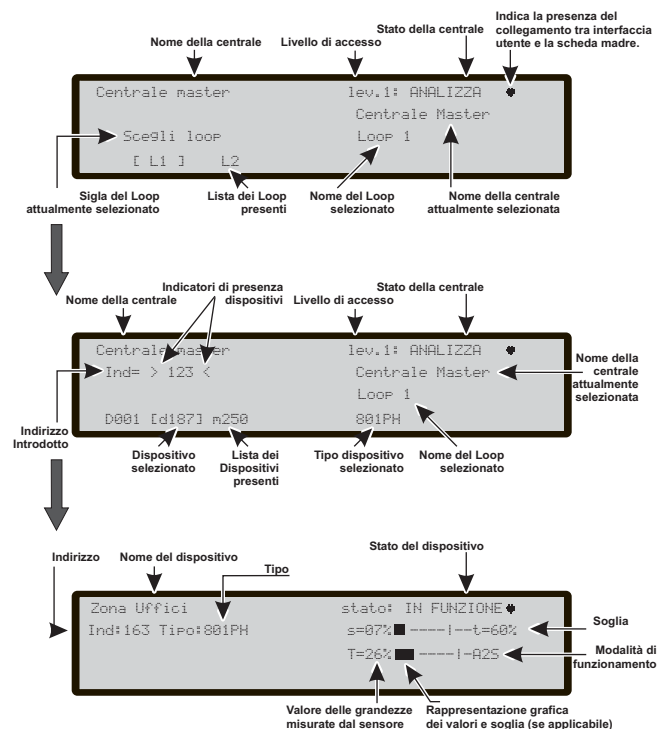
Nome della centrale

Livello di accesso

Stato della centrale

Indica la presenza del collegamento tra interfaccia utente e la scheda madre.

Centrale master lev.1: ANALIZZA

Centrale Master

Scegli loop

Loop 1

[ L1 ] L2

Sigla del Loop attualmente selezionato

Lista dei Loop presenti

Nome del Loop selezionato

Nome della centrale attualmente selezionata

Indicatori di presenza dispositivi

Nome della centrale

Livello di accesso

Stato della centrale

Centrale master lev.1: ANALIZZA

Ind= > 123 <

Centrale Master

Nome della centrale attualmente selezionata

Loop 1

Indirizzo Introdotto

D001 [d187] m250

801PH

Dispositivo selezionato

Lista dei Dispositivi presenti

Tipo dispositivo selezionato

Nome del Loop selezionato

Indirizzo

Nome del dispositivo

Stato del dispositivo

Tipo

Zona Uffici stato: IN FUNZIONE

Ind:163 Tipo:801PH

s=07% ----!--t=60%

Soglia

T=26% ----!-A2S

Modalità di funzionamento

Valore delle grandezze misurate dal sensore

Rappresentazione grafica dei valori e soglia (se applicabile)